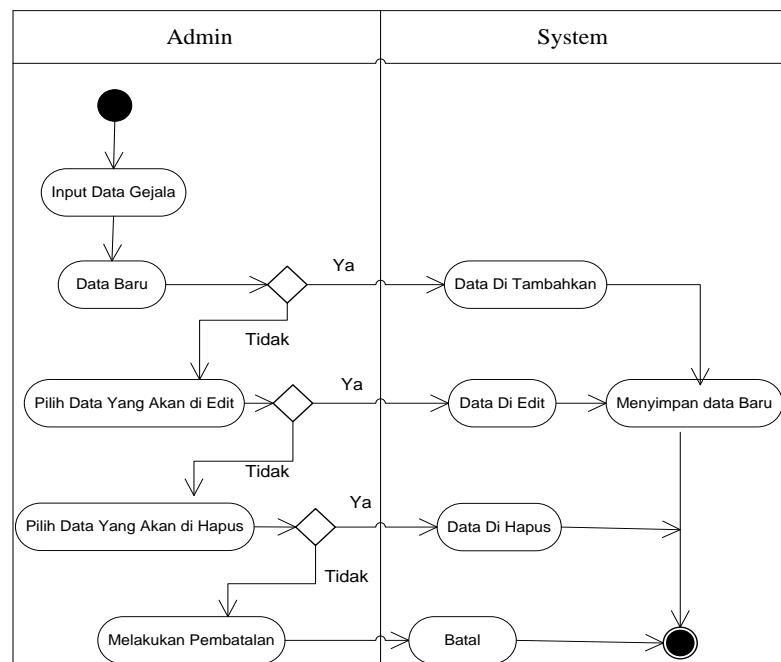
| Admin | System |
|---|---|

Input Data Gejala

Data Baru

Ya

Data Di Tambahkan

Tidak

Pilih Data Yang Akan di Edit

Ya

Data Di Edit

Menyimpan data Baru

Tidak

Pilih Data Yang Akan di Hapus

Ya

Data Di Hapus

Tidak

Melakukan Pembatalan

Batal